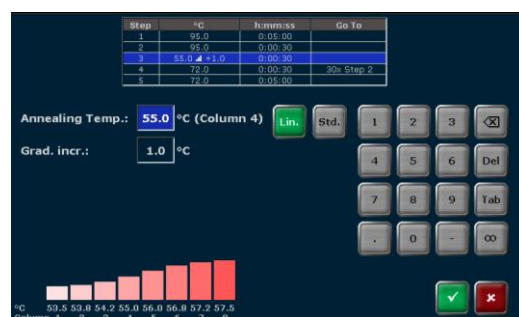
| Step | °C | h:mm:ss | Go To |
|---|---|---|---|
| 1 | 95.0 | 0:05:00 | |
| 2 | 95.0 | 0:00:30 | |
| 3 | 55.0 +1.0 | 0:00:30 | |
| 4 | 72.0 | 0:00:30 | 30x Step 2 |
| 5 | 72.0 | 0:05:00 | |

Annealing Temp.: 55.0 °C (Column 4)

Grad. incr.: 1.0 °C

Lin. Std.

1 2 3 ⌫
4 5 6 Del
7 8 9 Tab
. 0 - ∞

°C 53.5 53.8 54.2 55.0 56.0 56.8 57.2 57.5

Column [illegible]

✓ ✕